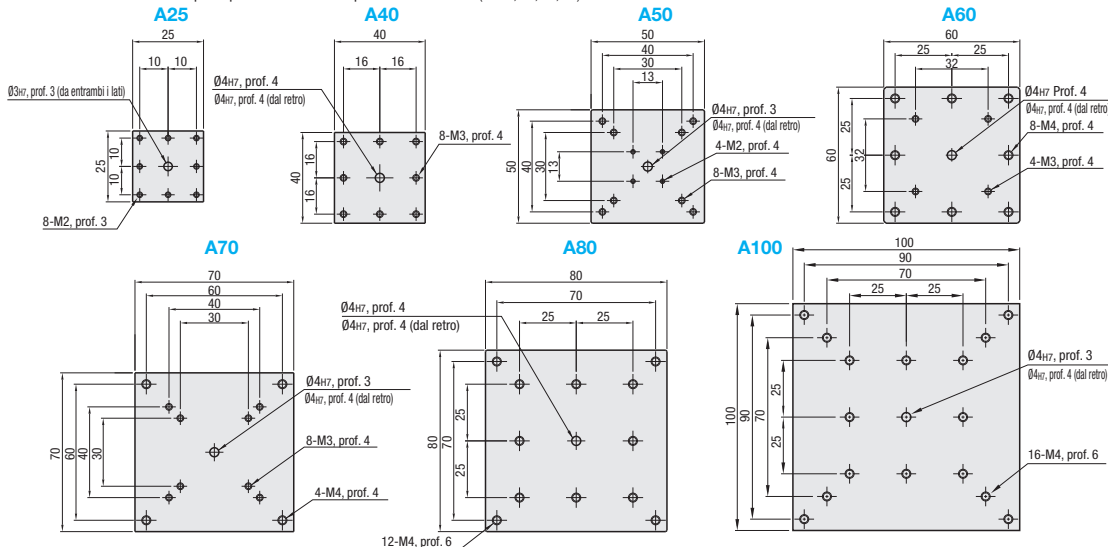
A25

25

10 10

Ø3H7, prof. 3 (da entrambi i lati)

25 10 10

8-M2, prof. 3

A40

40

16 16

Ø4H7, prof. 4

Ø4H7, prof. 4 (dal retro)

8-M3, prof. 4

40 16 16

A50

50

40

30

13

Ø4H7, prof. 3

Ø4H7, prof. 4 (dal retro)

4-M2, prof. 4

8-M3, prof. 4

50 40 30 13

A60

60

25 25

32

Ø4H7 Prof. 4

Ø4H7, prof. 4 (dal retro)

8-M4, prof. 4

4-M3, prof. 4

60 25 32 25

A70

70

60

40

30

Ø4H7, prof. 3

Ø4H7, prof. 4 (dal retro)

8-M3, prof. 4

4-M4, prof. 4

70 60 40 30

A80

80

70

25 25

Ø4H7, prof. 4

Ø4H7, prof. 4 (dal retro)

80 70 25 25

12-M4, prof. 6

A100

100

90

70

25 25

Ø4H7, prof. 3

Ø4H7, prof. 4 (dal retro)

100 90 70 25 25

16-M4, prof. 6